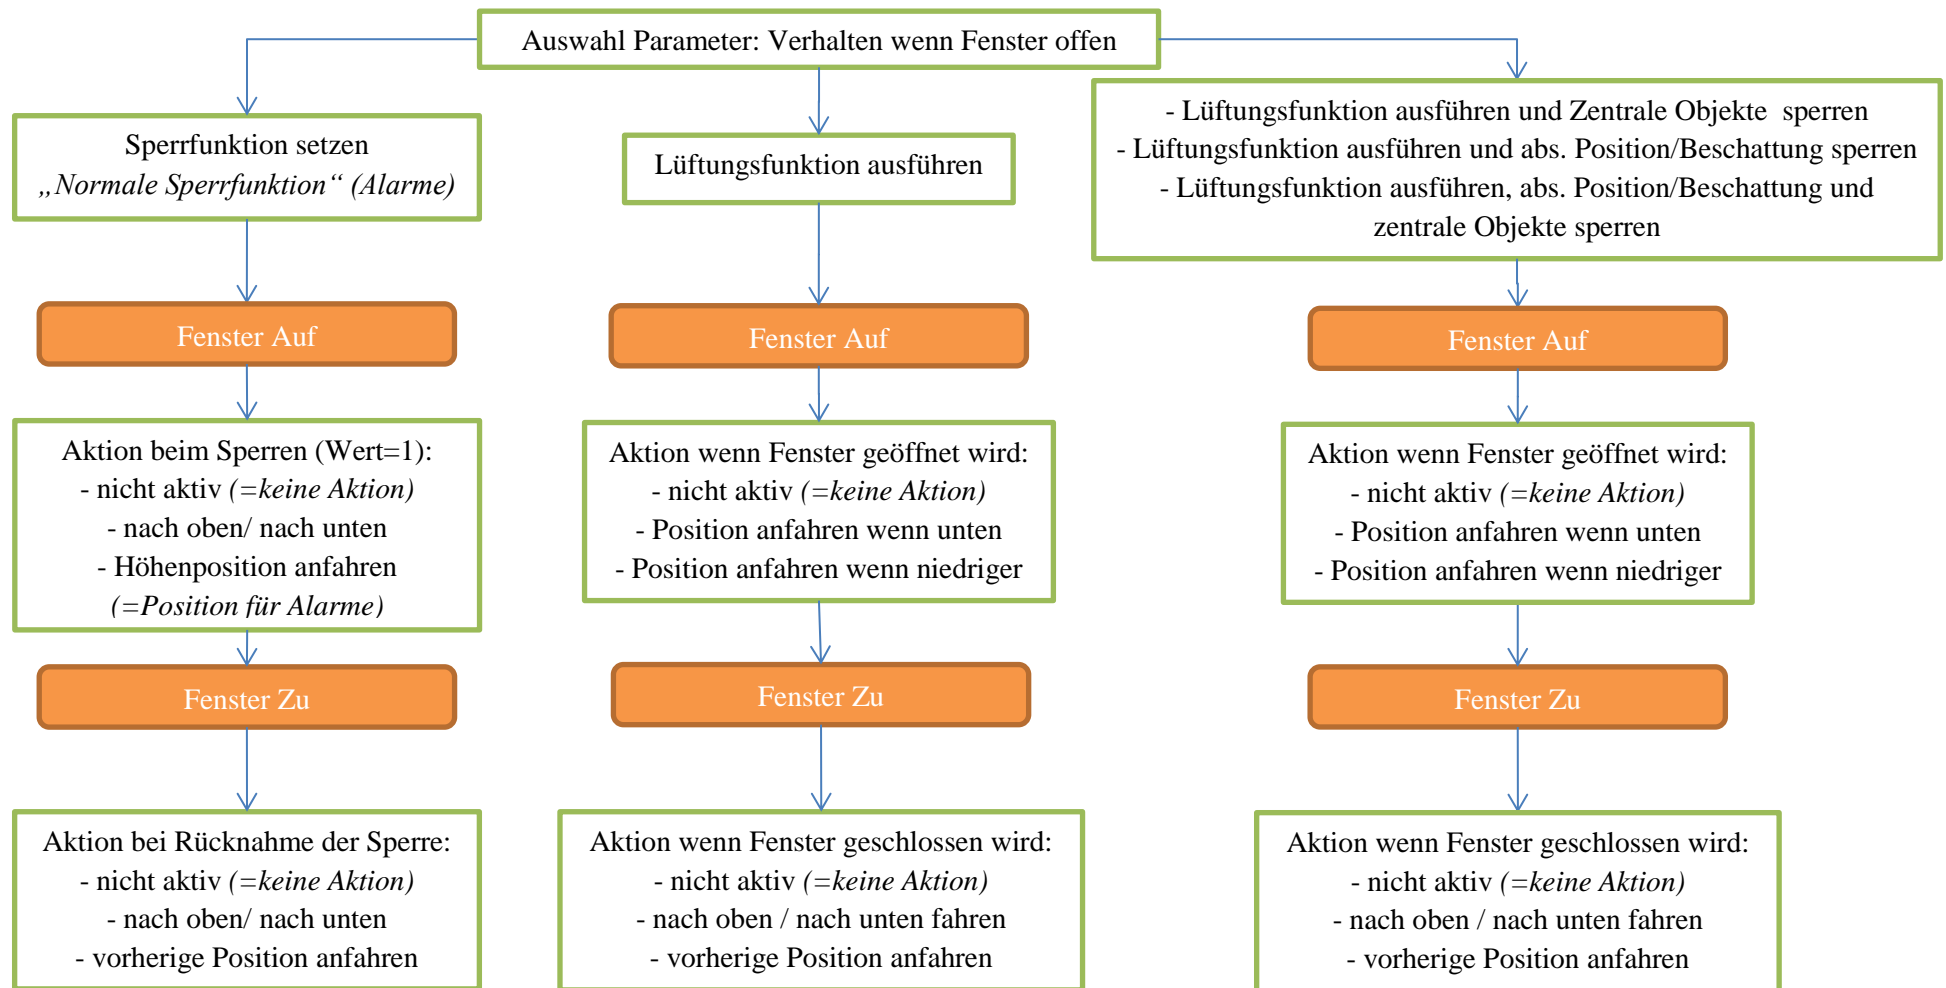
Auswahl Parameter: Verhalten wenn Fenster offen

Sperrfunktion setzen
„Normale Sperrfunktion“ (Alarme)

Fenster Auf

Aktion beim Sperren (Wert=1):
- nicht aktiv (=keine Aktion)
- nach oben/ nach unten
- Höhenposition anfahren
(=Position für Alarme)

Fenster Zu

Aktion bei Rücknahme der Sperre:
- nicht aktiv (=keine Aktion)
- nach oben/ nach unten
- vorherige Position anfahren

Lüftungsfunktion ausführen

Fenster Auf

Aktion wenn Fenster geöffnet wird:
- nicht aktiv (=keine Aktion)
- Position anfahren wenn unten
- Position anfahren wenn niedriger

Fenster Zu

Aktion wenn Fenster geschlossen wird:
- nicht aktiv (=keine Aktion)
- nach oben / nach unten fahren
- vorherige Position anfahren

- Lüftungsfunktion ausführen und Zentrale Objekte sperren
- Lüftungsfunktion ausführen und abs. Position/Beschattung sperren
- Lüftungsfunktion ausführen, abs. Position/Beschattung und zentrale Objekte sperren

Fenster Auf

Aktion wenn Fenster geöffnet wird:
- nicht aktiv (=keine Aktion)
- Position anfahren wenn unten
- Position anfahren wenn niedriger

Fenster Zu

Aktion wenn Fenster geschlossen wird:
- nicht aktiv (=keine Aktion)
- nach oben / nach unten fahren
- vorherige Position anfahren